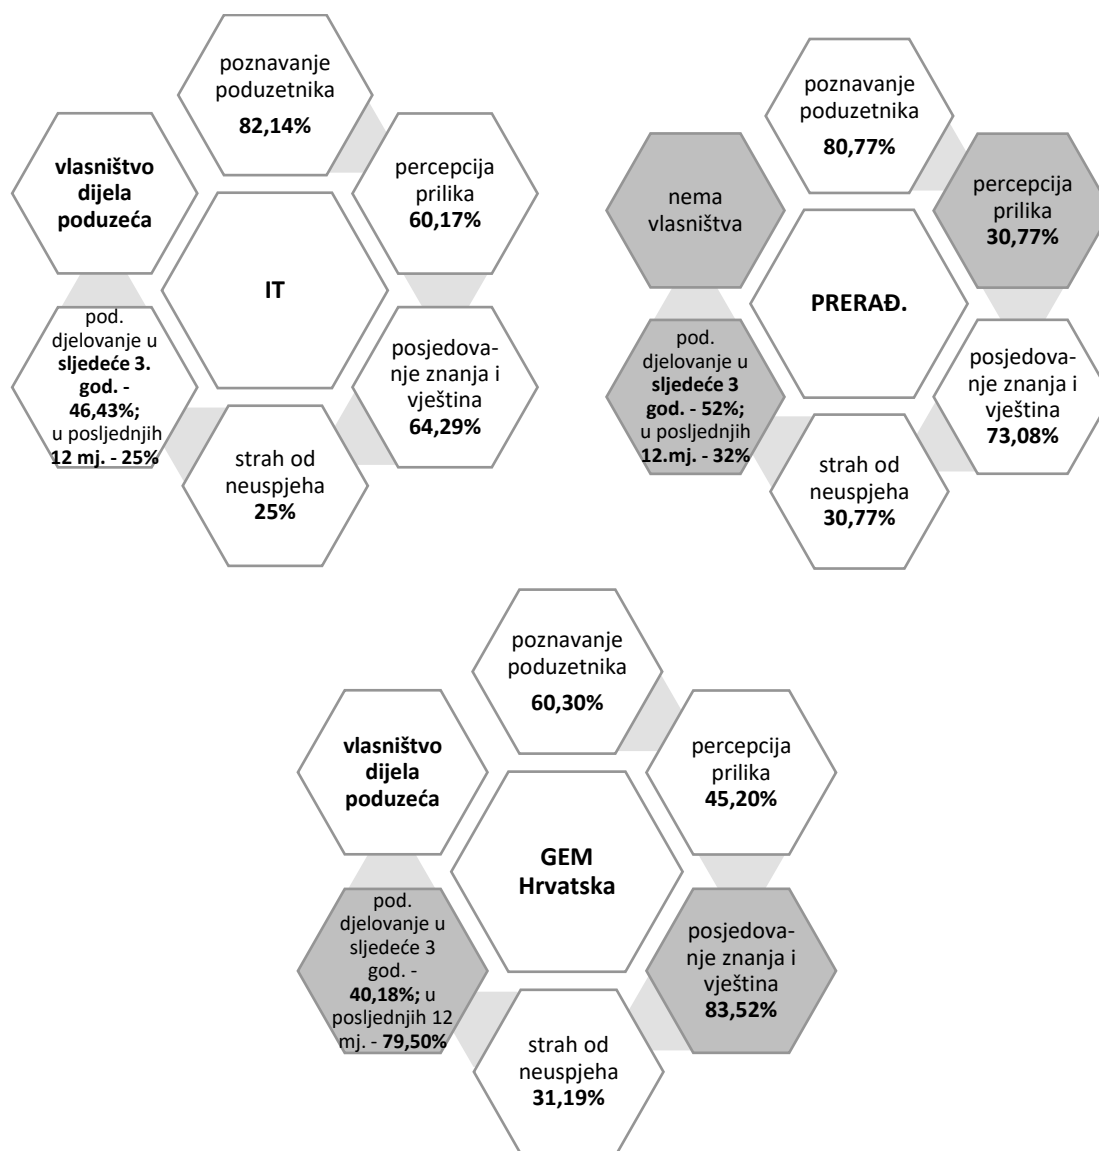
poznavanje poduzetnika
**82,14%**

vlasništvo dijela poduzeća

percepcija prilika
**60,17%**

IT

pod. djelovanje u **sljedeće 3. god. - 46,43%;** u posljednjih **12 mj. - 25%**

posjedovanje znanja i vještina
**64,29%**

strah od neuspjeha
**25%**

poznavanje poduzetnika
**80,77%**

nema vlasništva

percepcija prilika
**30,77%**

PRERAĐ.

pod. djelovanje u **sljedeće 3 god. - 52%;** u posljednjih **12.mj. - 32%**

posjedovanje znanja i vještina
**73,08%**

strah od neuspjeha
**30,77%**

poznavanje poduzetnika
**60,30%**

vlasništvo dijela poduzeća

percepcija prilika
**45,20%**

GEM Hrvatska

pod. djelovanje u sljedeće 3 god. - **40,18%;** u posljednjih 12 mj. - **79,50%**

posjedovanje znanja i vještina
**83,52%**

strah od neuspjeha
**31,19%**